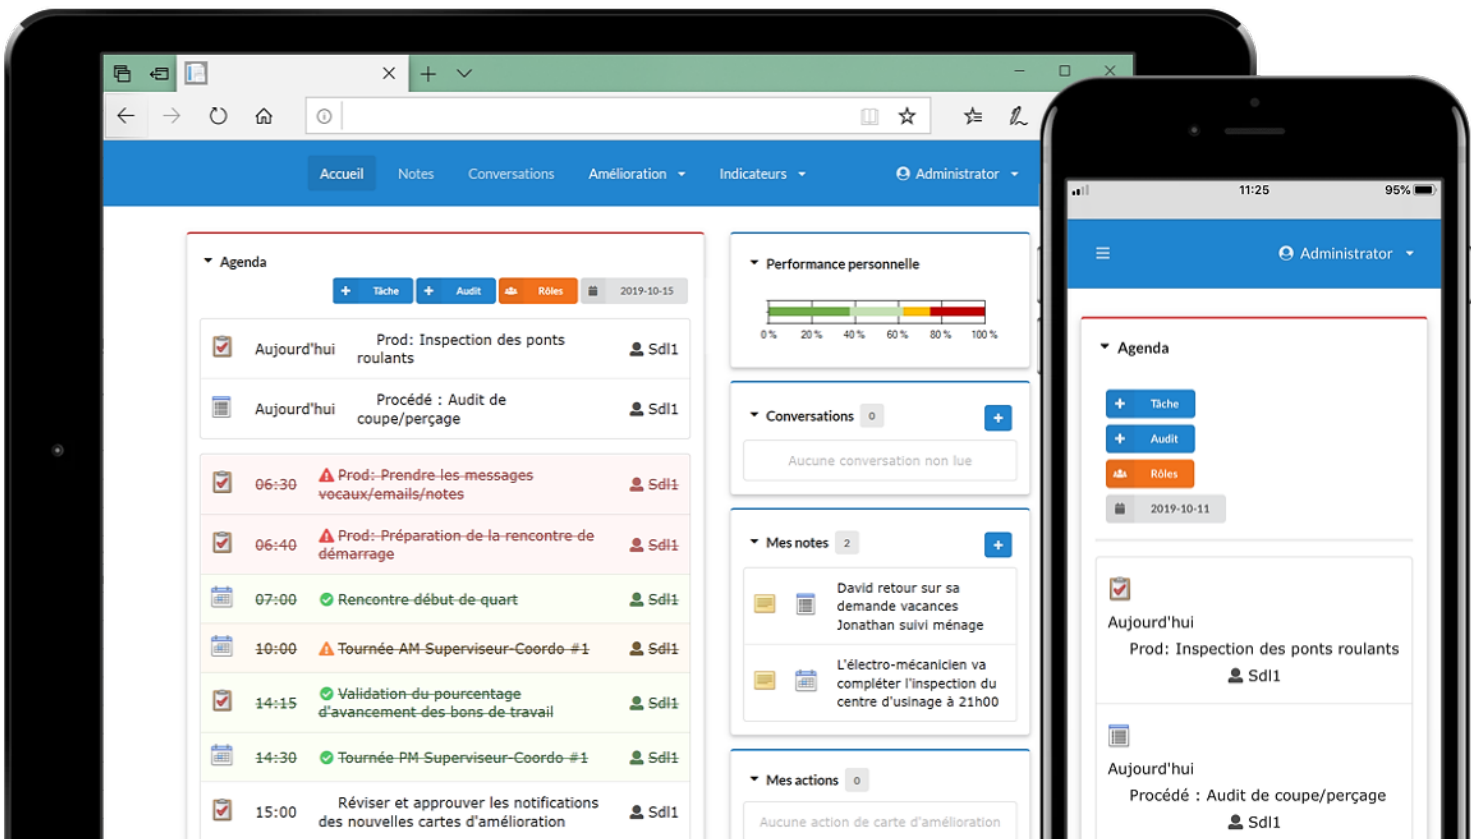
Accueil Notes Conversations Amélioration Indicateurs Administrator

Agenda

Tâche Audit Rôles 2019-10-15

Aujourd'hui Prod: Inspection des ponts roulants Sdl1

Aujourd'hui Procédé : Audit de coupe/perçage Sdl1

06:30 Prod: Prendre les messages vocaux/emails/notes Sdl1

06:40 Prod: Préparation de la rencontre de démarrage Sdl1

07:00 Rencontre début de quart Sdl1

10:00 Tournée AM Superviseur-Coordo #1 Sdl1

14:15 Validation du pourcentage d'avancement des bons de travail Sdl1

14:30 Tournée PM Superviseur-Coordo #1 Sdl1

15:00 Réviser et approuver les notifications des nouvelles cartes d'amélioration Sdl1

Performance personnelle

0 % 20 % 40 % 60 % 80 % 100 %

Conversations 0

Aucune conversation non lue

Mes notes 2

David retour sur sa demande vacances Jonathan suivi ménage

L'électro-mécanicien va compléter l'inspection du centre d'usinage à 21h00

Mes actions 0

Aucune action de carte d'amélioration

11:25 95%

Administrator

Agenda

Tâche

Audit

Rôles

2019-10-11

Aujourd'hui

Prod: Inspection des ponts roulants

Sdl1

Aujourd'hui

Procédé : Audit de coupe/perçage

Sdl1